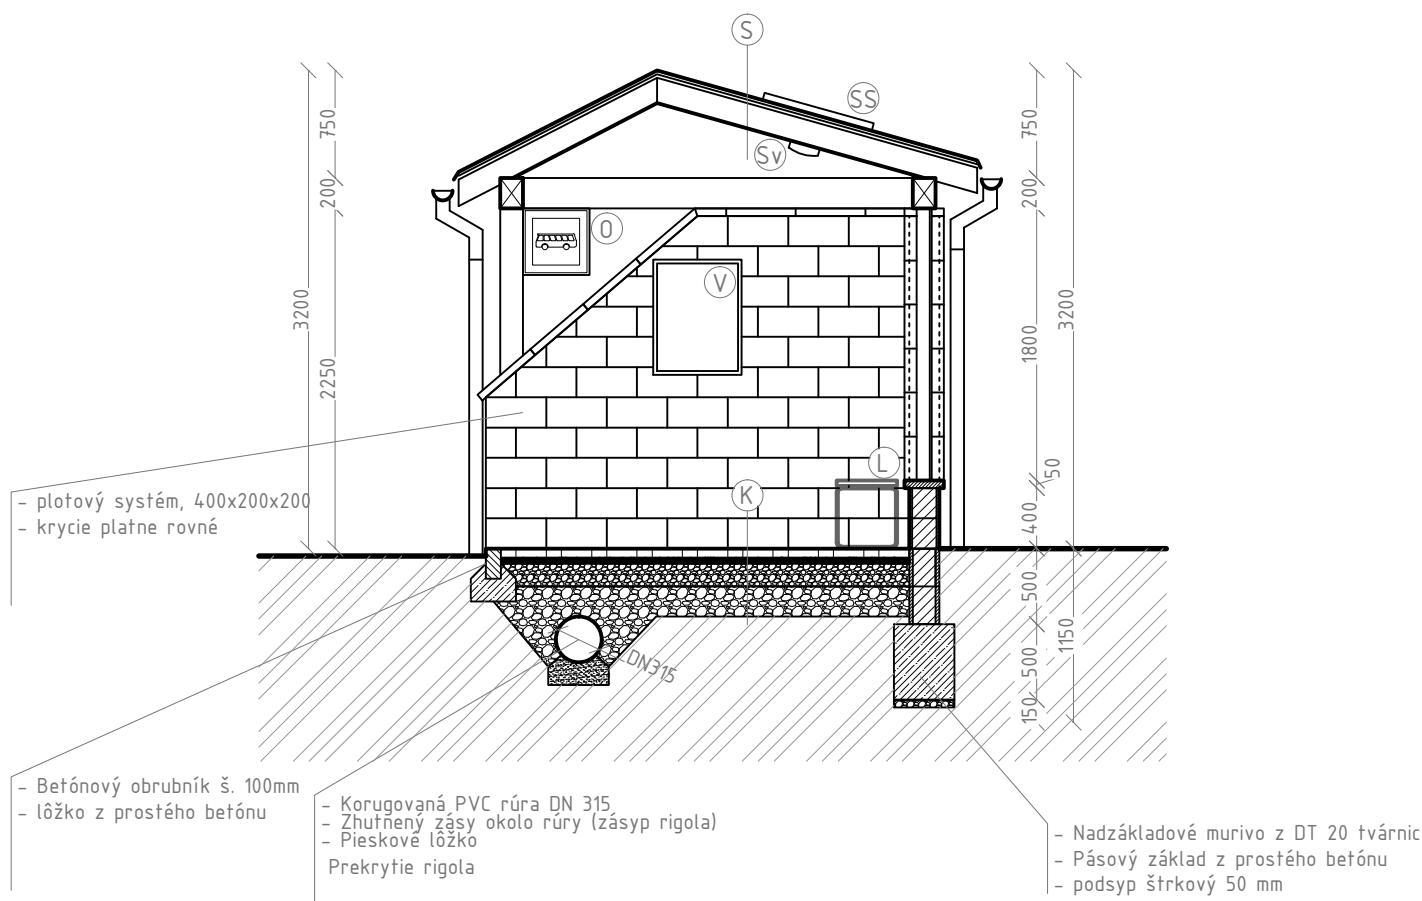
S
SS
Sv
O
V
L
K
750
200
3200
2250
750
200
1800
3200
50
400
500
1150
500
150
DN315

- plotový systém, 400x200x200
- krycie platne rovné

- Betónový obrubník š. 100mm
- lôžko z prostého betónu

- Korugovaná PVC rúra DN 315
- Zhutnený zásyp okolo rúry (zásyp rigola)
- Pieskové lôžko
Prekrytie rigola

- Nadzákladové murivo z DT 20 tvárnic
- Pásový základ z prostého betónu
- podsyp štrkový 50 mm